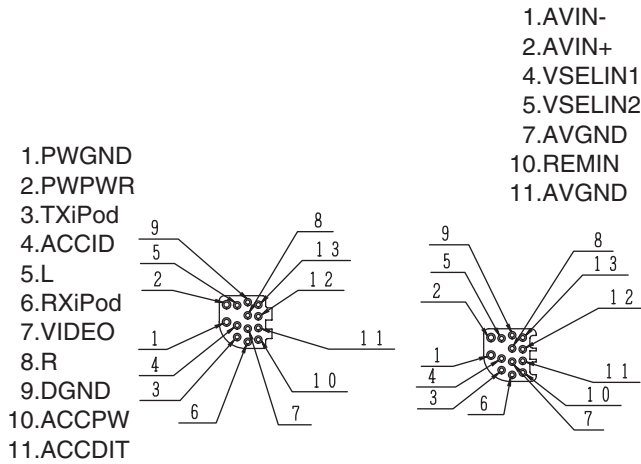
1.AVIN-
2.AVIN+
4.VSELIN1
5.VSELIN2
7.AVGND
10.REMIN
11.AVGND

1.PWGND
2.PWPWR
3.TXiPod
4.ACCID
5.L
6.RXiPod
7.VIDEO
8.R
9.DGND
10.ACCPW
11.ACCDIT

9
5
2
1
4
3
6
7
10
11
12
13
8

9
5
2
1
4
3
6
7
10
11
12
13
8